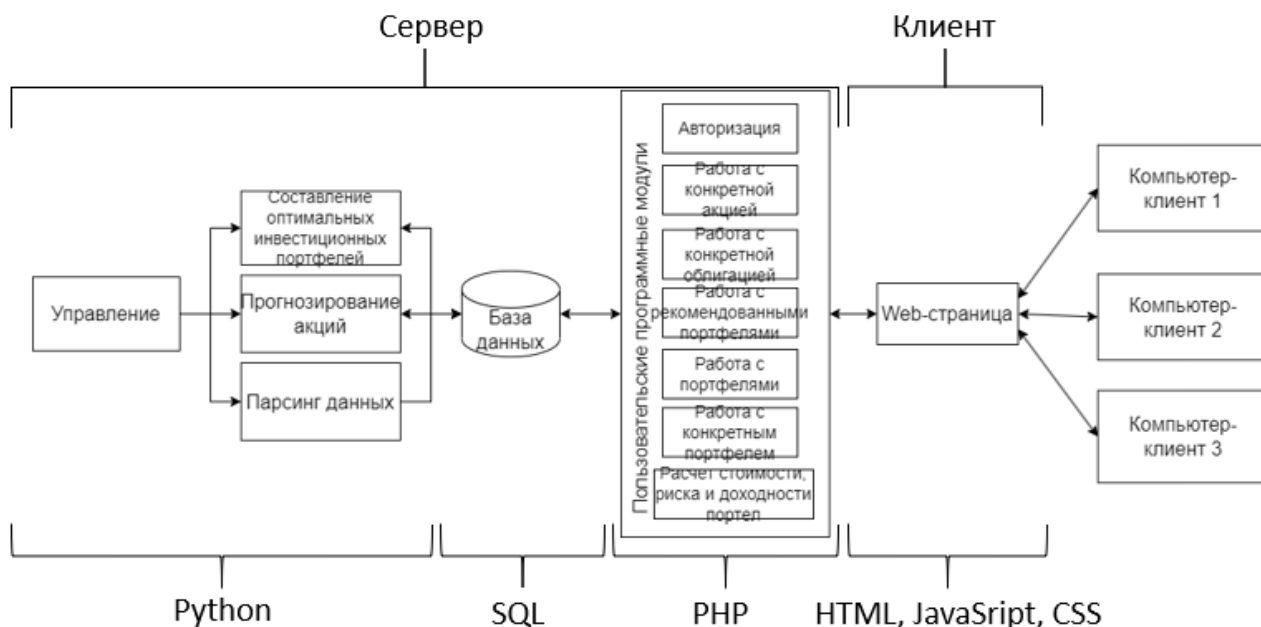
Сервер

Клиент

Управление

Составление оптимальных инвестиционных портфелей

Прогнозирование акций

Парсинг данных

База данных

Пользовательские программные модули

Авторизация

Работа с конкретной акцией

Работа с конкретной облигацией

Работа с рекомендованными портфелями

Работа с портфелями

Работа с конкретным портфелем

Расчет стоимости, риска и доходности портел

Web-страница

Компьютер-клиент 1

Компьютер-клиент 2

Компьютер-клиент 3

Python

SQL

PHP

HTML, JavaSript, CSS